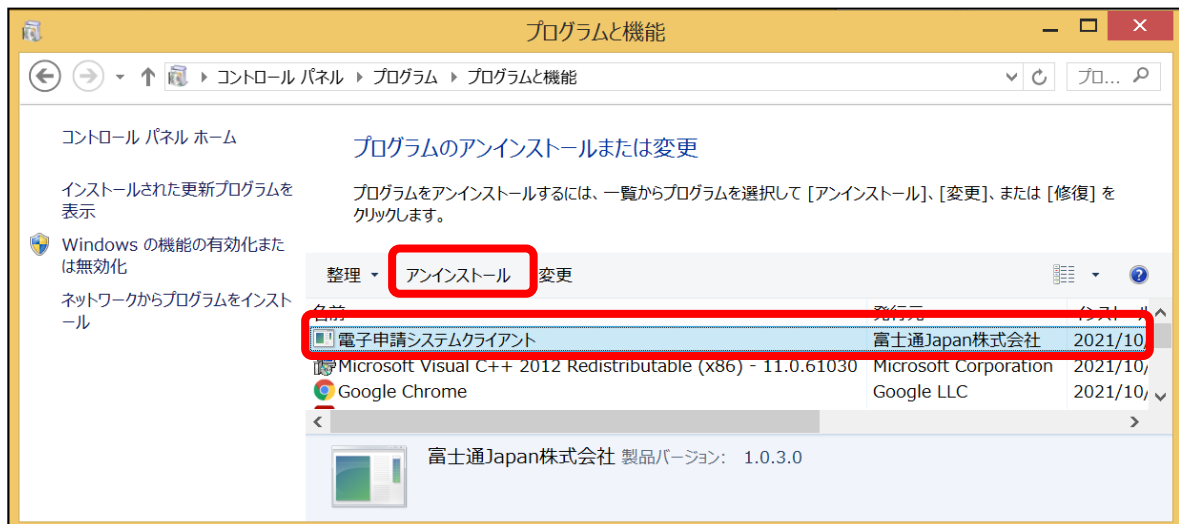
プログラムと機能

コントロール パネル ▸ プログラム ▸ プログラムと機能

プロ...

コントロール パネル ホーム

インストールされた更新プログラムを表示

Windows の機能の有効化または無効化

ネットワークからプログラムをインストール

プログラムのアンインストールまたは変更

プログラムをアンインストールするには、一覧からプログラムを選択して [アンインストール]、[変更]、または [修復] をクリックします。

整理 ▾ アンインストール 変更

| 名前 | 発行元 | インストール |
|---|---|---|
| 電子申請システムクライアント | 富士通Japan株式会社 | 2021/10/ |
| Microsoft Visual C++ 2012 Redistributable (x86) - 11.0.61030 | Microsoft Corporation | 2021/10/ |
| Google Chrome | Google LLC | 2021/10/ |

富士通Japan株式会社 製品バージョン: 1.0.3.0